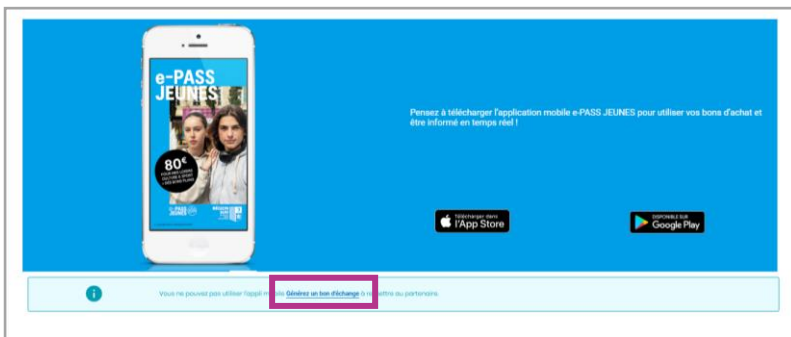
e-PASS JEUNES

80€

Pensez à télécharger l'application mobile e-PASS JEUNES pour utiliser vos bons d'achat et être informé en temps réel !

Télécharger dans l'App Store

DISPONIBLE SUR Google Play

Vous ne pouvez pas utiliser l'appli mobile Générez un bon d'échange à remettre au partenaire.